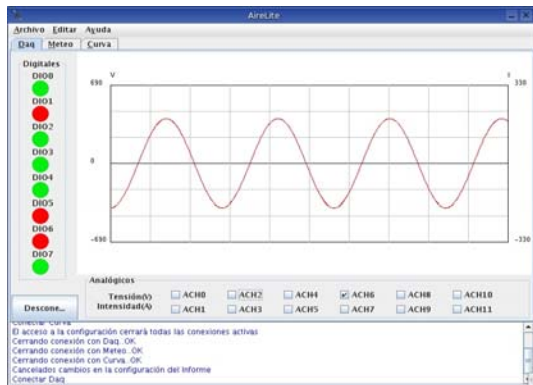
AireLite

Archivo Editar Ayuda

Daq Meteo Curva

Digitales

DIO0

DIO1

DIO2

DIO3

DIO4

DIO5

DIO6

DIO7

V

690

0

-690

I

330

-330

Descone...

Analógicos

Tensión(V)

Intensidad(A)

ACH0 ACH2 ACH4 ACH6 ACH8 ACH10

ACH1 ACH3 ACH5 ACH7 ACH9 ACH11

Conectar Curva
El acceso a la configuración cerrará todas las conexiones activas
Cerrando conexión con Daq...OK
Cerrando conexión con Meteo...OK
Cerrando conexión con Curva...OK
Cancelados cambios en la configuración del informe
Conectar Daq